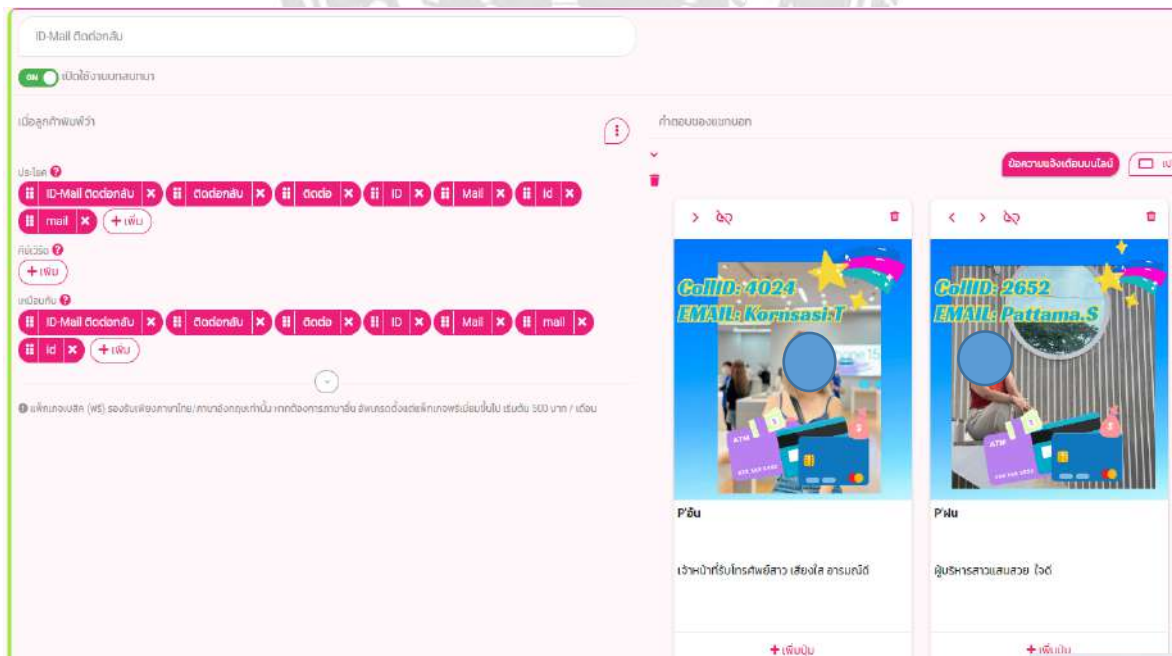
ID-Mail ติดต่อกลับ

ON เปิดใช้งานบทสนทนา

เมื่อลูกค้าพิมพ์ว่า

ประโยค

ID-Mail ติดต่อกลับ ติดต่อกลับ ติดต่อ ID Mail id mail + เพิ่ม

คีย์เวิร์ด

+ เพิ่ม

เหมือนกับ

ID-Mail ติดต่อกลับ ติดต่อกลับ ติดต่อ ID Mail mail id + เพิ่ม

แพ็กเกจเบสิค (ฟรี) รองรับเฉพาะภาษาไทย/ภาษาอังกฤษเท่านั้น หากต้องการภาษาอื่น อัพเกรดตั้งแต่แพ็กเกจพรีเมียมขึ้นไป เริ่มต้น 500 บาท / เดือน

คำตอบของแชทบอท

ข้อความแจ้งเตือนบนไลน์

CallID: 4024
EMAIL: Kornsasi.T

P'อ้น

เจ้าหน้าที่รับโทรศัพท์สาว เสียงใส อารมณ์ดี

+ เพิ่มปุ่ม

CallID: 2652
EMAIL: Pattama.S

P'ฝน

ผู้บริหารสาวแสนสวย ใจดี

+ เพิ่มปุ่ม